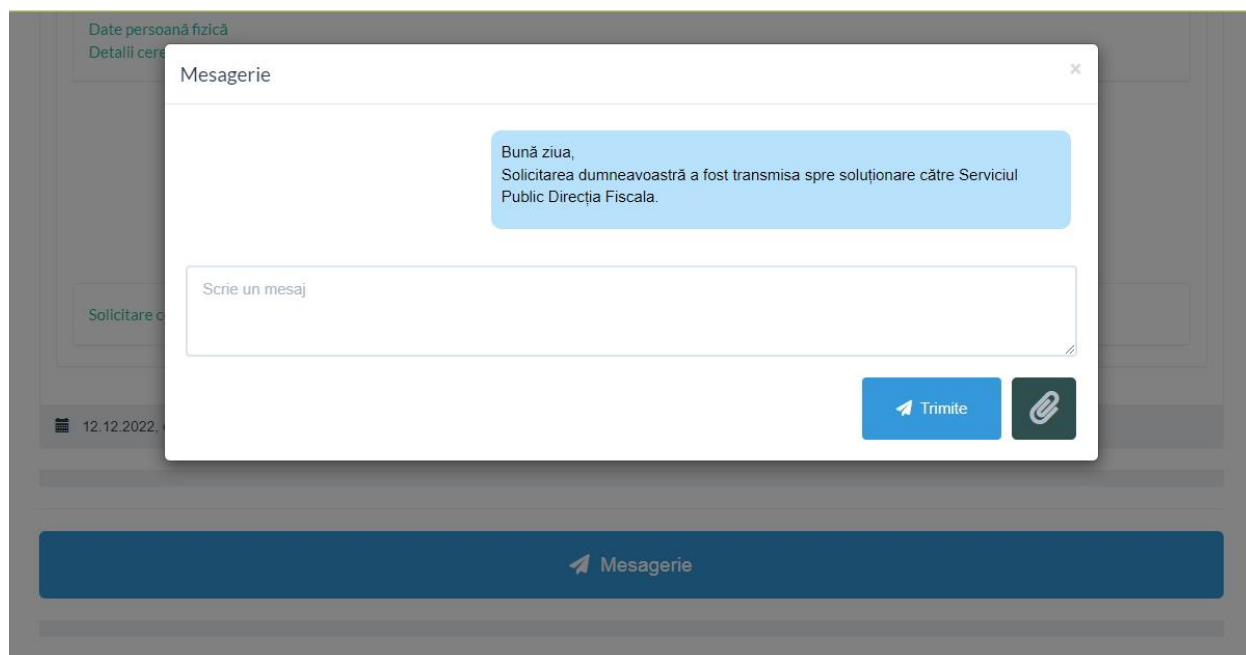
Date persoană fizică
Detalii cere

Mesagerie

×

Bună ziua,
Solicitarea dumneavoastră a fost transmisa spre soluționare către Serviciul Public Direcția Fiscala.

Scrie un mesaj

Solicitare c

Trimite

12.12.2022,

Mesagerie